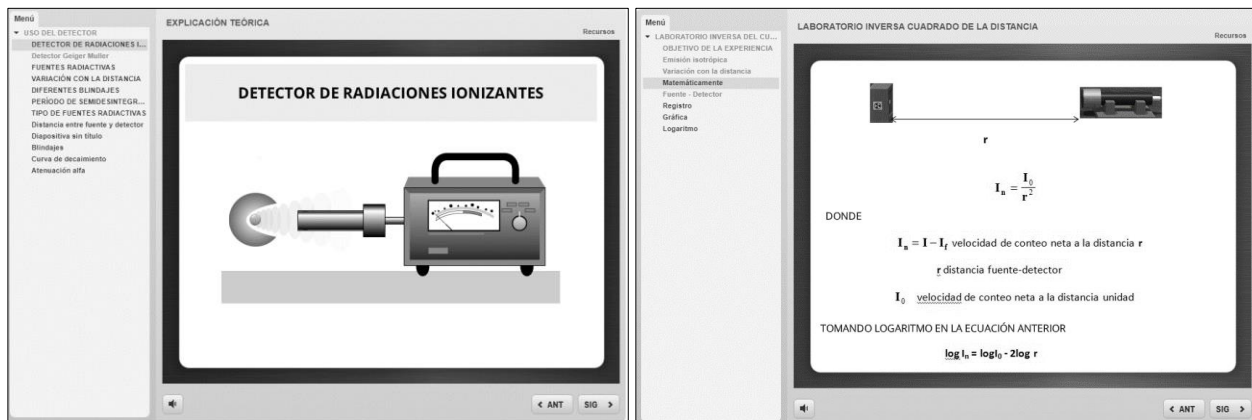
Menú
▼ USO DEL DETECTOR
DETECTOR DE RADIACIONES I...
Detector Geiger Muller
FUENTES RADIACTIVAS
VARIACIÓN CON LA DISTANCIA
DIFERENTES BLINDAJES
PERÍODO DE SEMIDESINTEGR...
TIPO DE FUENTES RADIACTIVAS
Distancia entre fuente y detector
Diapositiva sin título
Blindajes
Curva de decaimiento
Atenuación alfa

EXPLICACIÓN TEÓRICA
Recursos

DETECTOR DE RADIACIONES IONIZANTES

< ANT SIG >

Menú
▼ LABORATORIO INVERSA DEL CU...
OBJETIVO DE LA EXPERIENCIA
Emisión isotrópica
Variación con la distancia
Matemáticamente
Fuente - Detector
Registro
Gráfica
Logaritmo

LABORATORIO INVERSA CUADRADO DE LA DISTANCIA
Recursos

r

$I_n = \frac{I_0}{r^2}$

DONDE

$I_n = I - I_f$ velocidad de conteo neta a la distancia r

r distancia fuente-detector

$I_0$ velocidad de conteo neta a la distancia unidad

TOMANDO LOGARITMO EN LA ECUACIÓN ANTERIOR

log $I_n$ = log$I_0$ - 2log r

< ANT SIG >